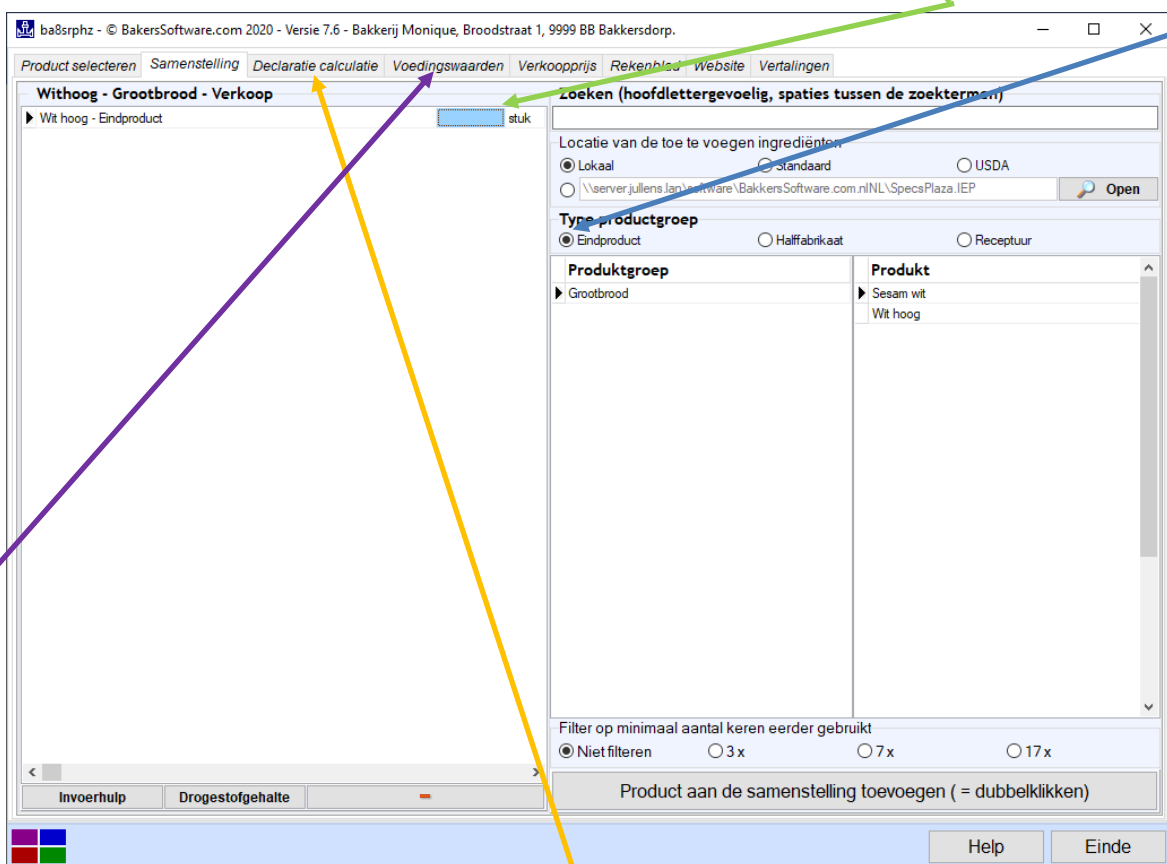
ba8srphz - © BakersSoftware.com 2020 - Versie 7.6 - Bakkerij Monique, Broodstraat 1, 9999 BB Bakkersdorp.

Product selecteren | Samenstelling | Declaratie calculatie | Voedingswaarden | Verkoopprijs | Rekenblad | Website | Vertalingen

Withoog - Grootbrood - Verkoop

Wit hoog - Eindproduct stuk

Zoeken (hoofdlettergevoelig, spaties tussen de zoektermen)

Locatie van de toe te voegen ingrediënten
Lokaal Standaard USDA
\\server.jullens.lan\software\BakkersSoftware.com.nlNL\SpecsPlaza.IEP Open

Type productgroep
Eindproduct Halffabrikaat Receptuur

| Produktgroep | Produkt |
|---|---|
| Grootbrood | Sesam wit |
| | Wit hoog |

Filter op minimaal aantal keren eerder gebruikt
Niet filteren 3 x 7 x 17 x

Invoerhulp Drogestofgehalte -

Product aan de samenstelling toevoegen ( = dubbelklikken)

Help Einde